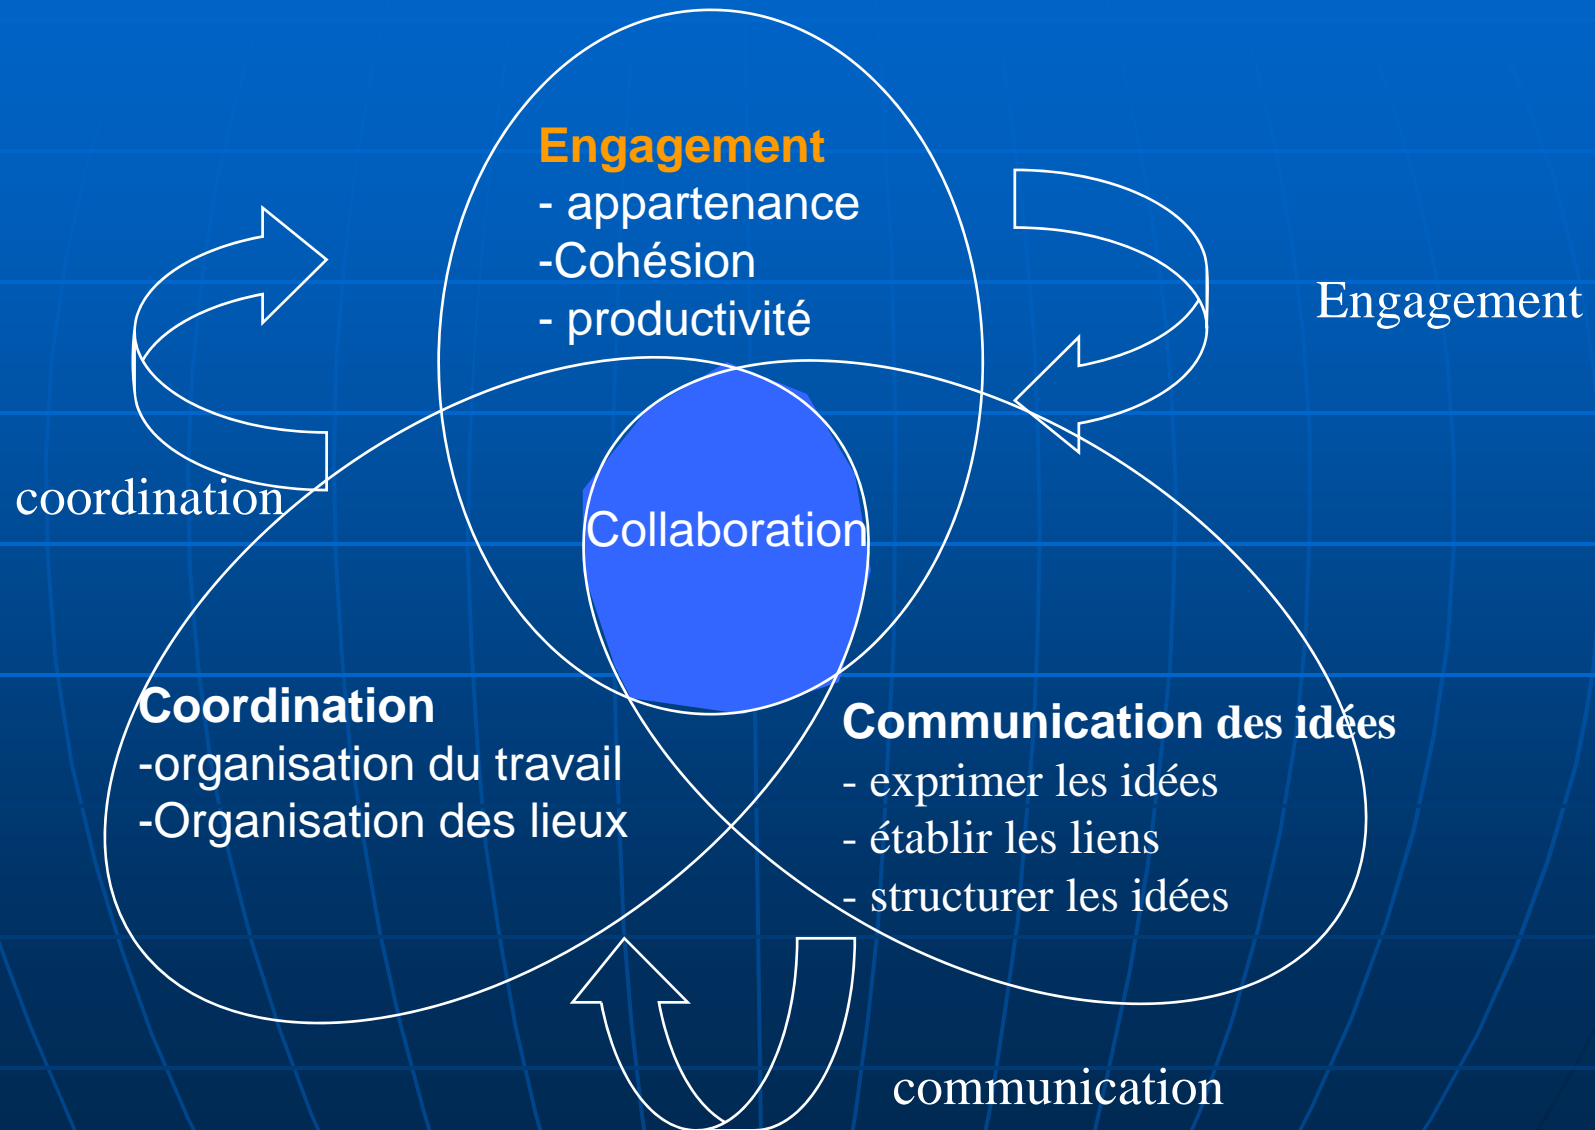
Engagement
- appartenance
-Cohésion
- productivité

Engagement

coordination

Collaboration

Coordination
-organisation du travail
-Organisation des lieux

Communication des idées
- exprimer les idées
- établir les liens
- structurer les idées

communication